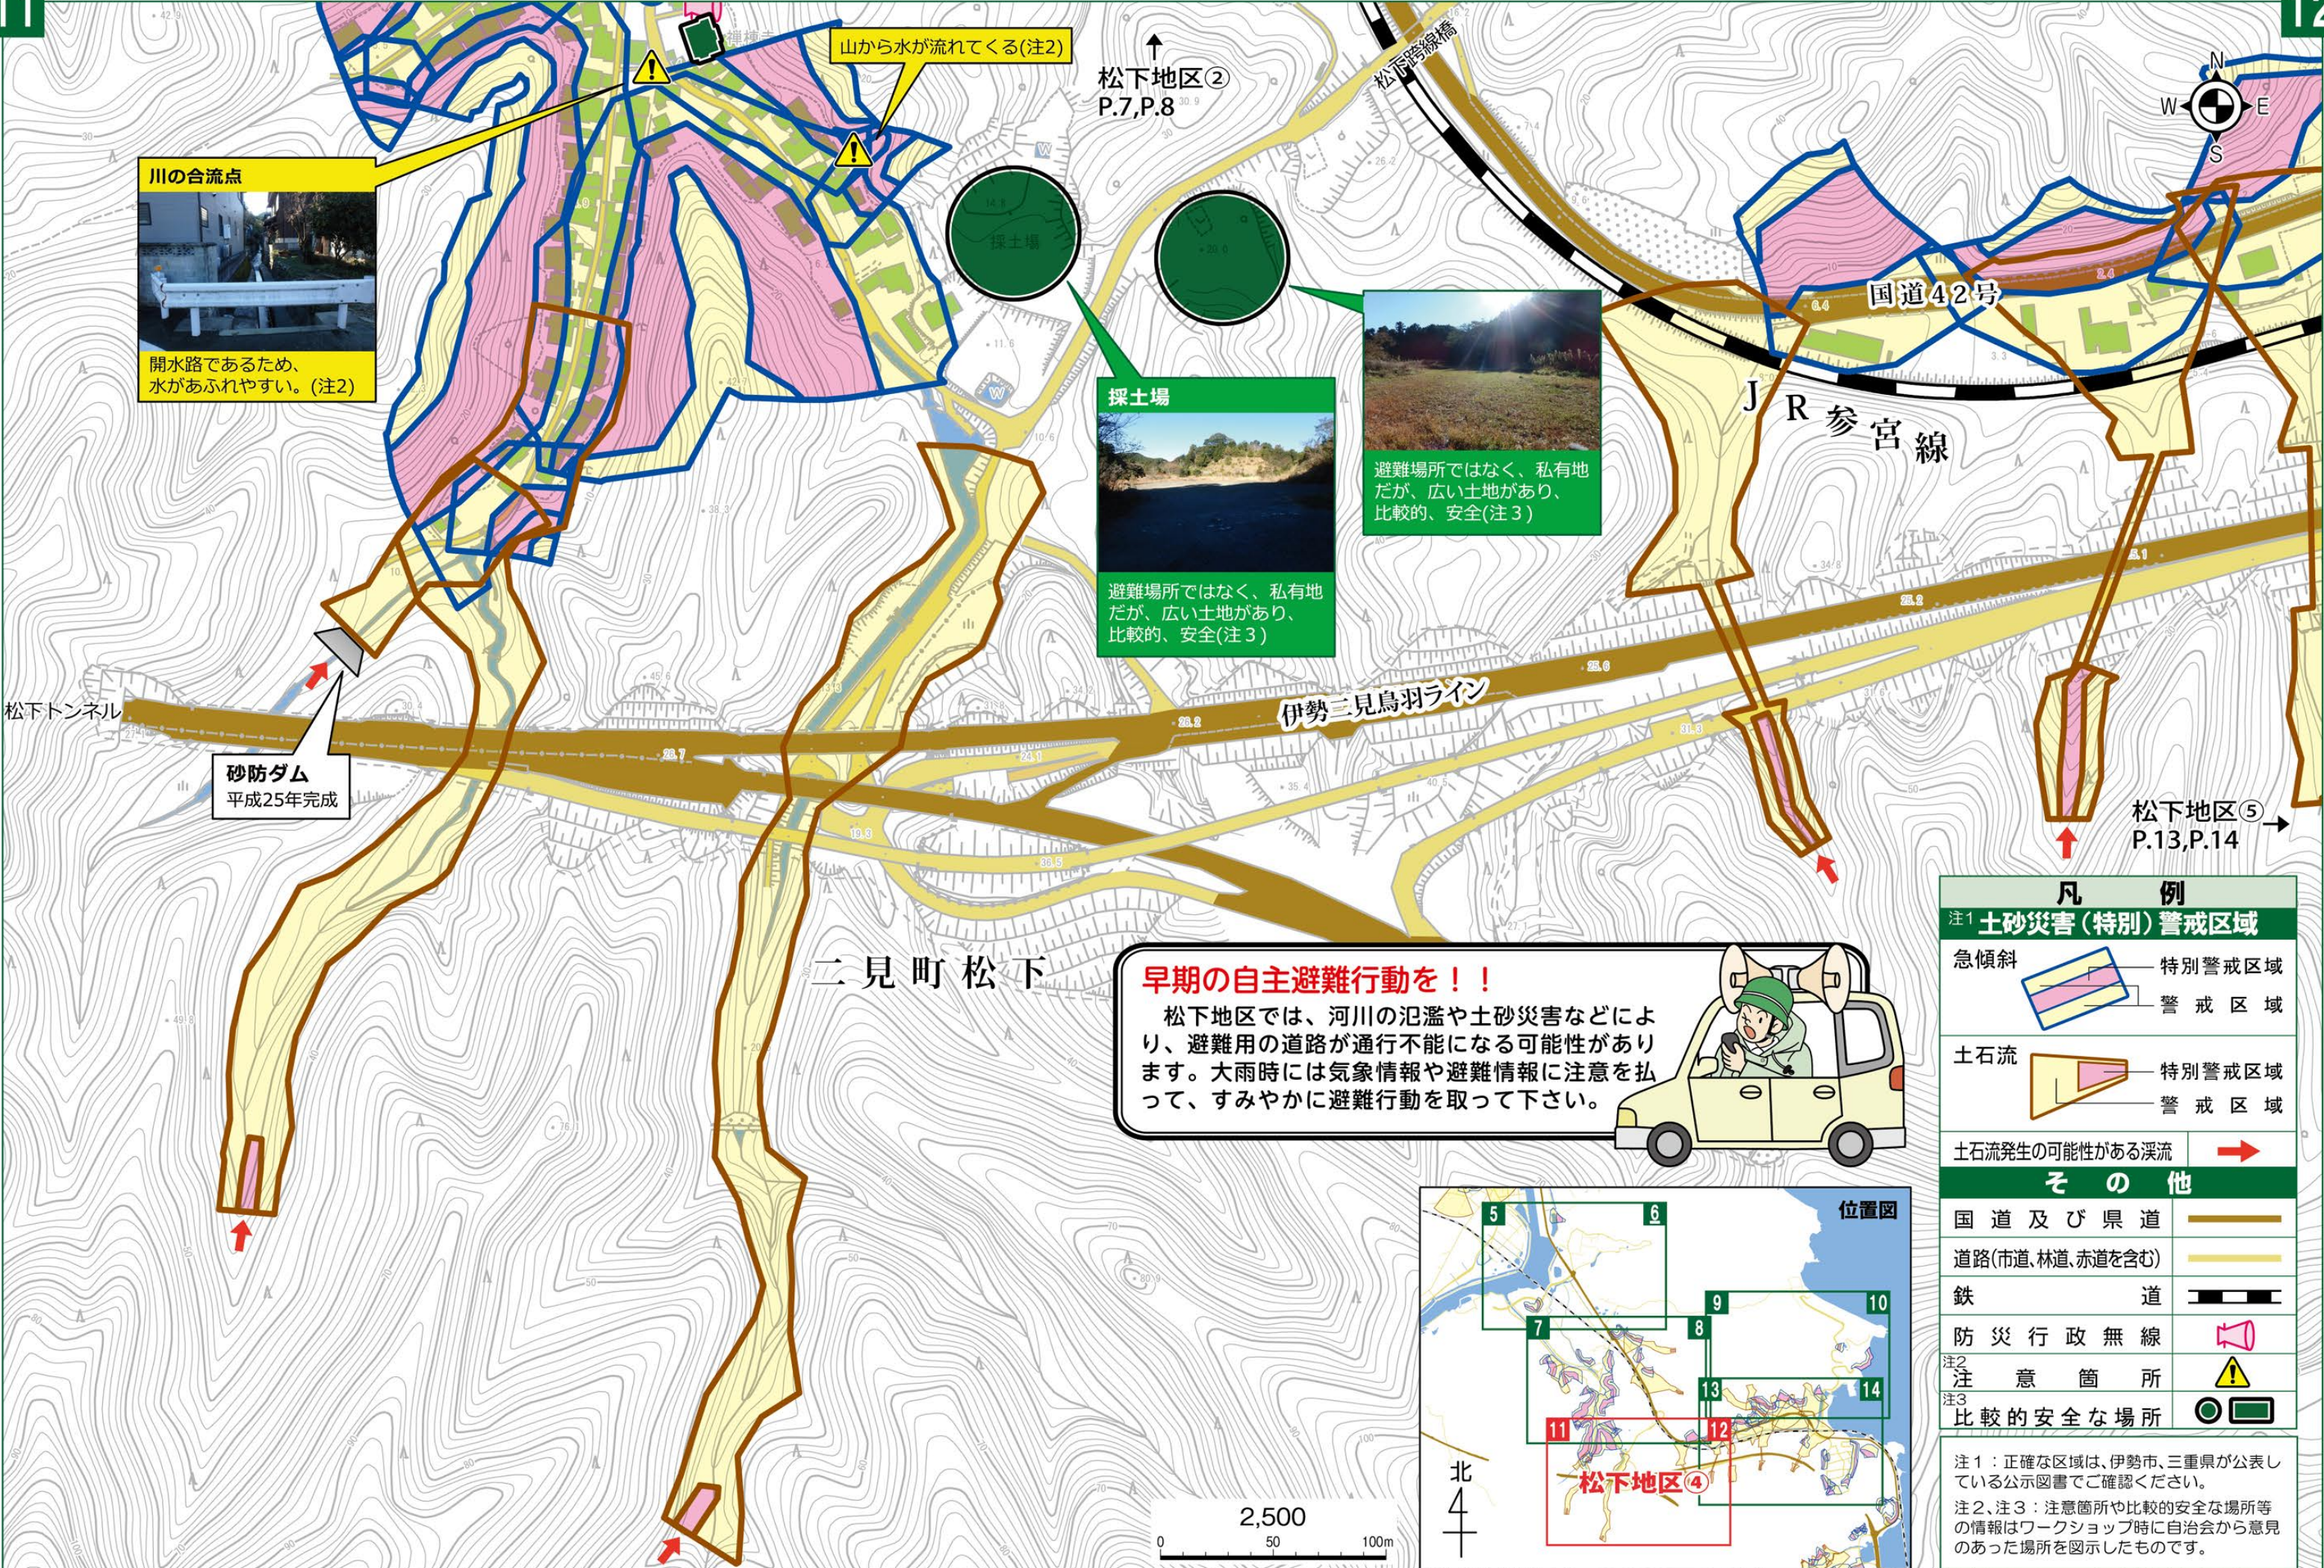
11

12

川の合流点

開水路であるため、水があふれやすい。(注2)

山から水が流れてくる(注2)

松下地区②
P.7,P.8

松下跨線橋

N
W
E
S

採土場

採土場

避難場所ではなく、私有地だが、広い土地があり、比較的、安全(注3)

避難場所ではなく、私有地だが、広い土地があり、比較的、安全(注3)

国道42号

JR参宮線

松下トンネル

砂防ダム
平成25年完成

伊勢二見鳥羽ライン

二見町松下

松下地区⑤
P.13,P.14

早期の自主避難行動を！！
松下地区では、河川の氾濫や土砂災害などにより、避難用の道路が通行不能になる可能性があります。大雨時には気象情報や避難情報に注意を払って、すみやかに避難行動を取って下さい。

凡例
注1 土砂災害(特別)警戒区域
急傾斜
特別警戒区域
警戒区域
土石流
特別警戒区域
警戒区域
土石流発生の可能性がある渓流
その他
国道及び県道
道路(市道,林道,赤道を含む)
鉄道
防災行政無線
注2 注意箇所
注3 比較的安全な場所

注1：正確な区域は、伊勢市、三重県が公表している公示図書でご確認ください。
注2、注3：注意箇所や比較的安全な場所等の情報はワークショップ時に自治会から意見のあった場所を図示したものです。

位置図
5 6 7 8 9 10 11 12 13 14
松下地区④

北

2,500
0 50 100m